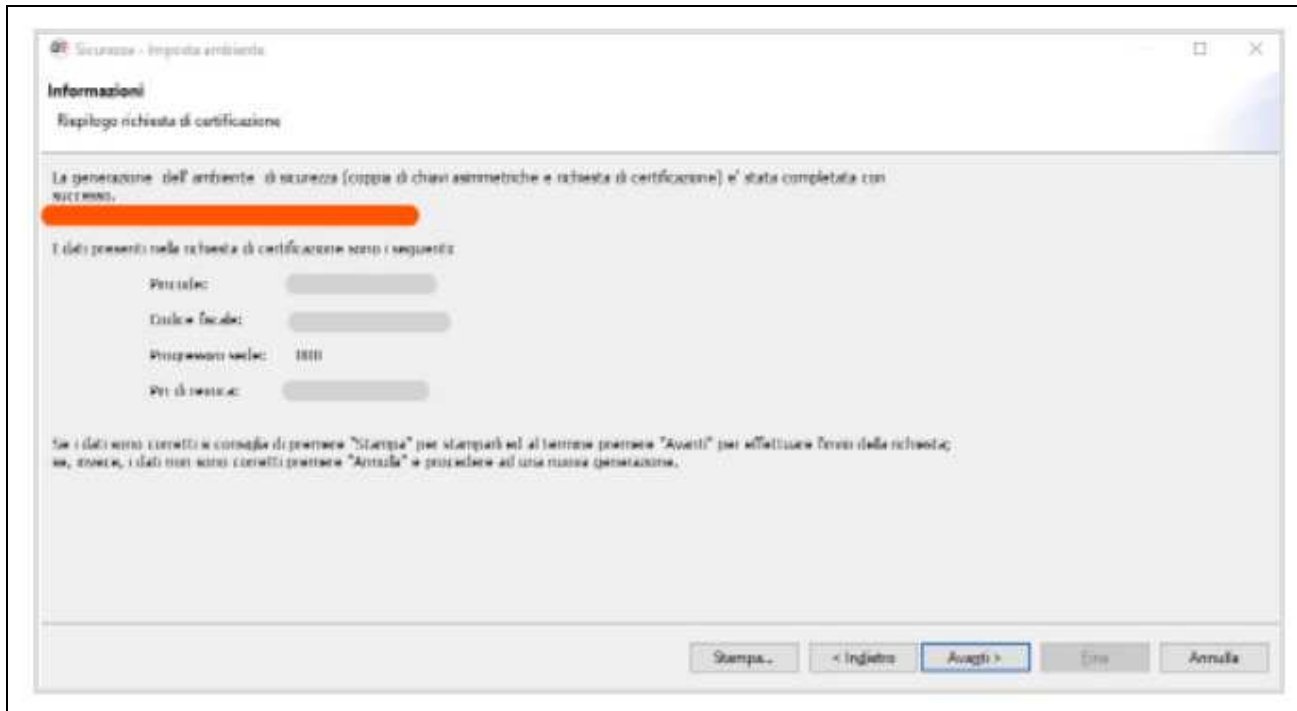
Sicurezza - Imposta ambiente

Informazioni

Riepilogo richiesta di certificazione

La generazione dell' ambiente di sicurezza (coppia di chiavi asimmetriche e richiesta di certificazione) e' stata completata con successo.

I dati presenti nella richiesta di certificazione sono i seguenti:

Pin/utente:

Codice fiscale:

Progressivo sede: 000

Pin di revoca:

Se i dati sono corretti si consiglia di premere "Stampa" per stamparli ed al termine premere "Avanti" per effettuare l'invio della richiesta; se, invece, i dati non sono corretti premere "Annulla" e procedere ad una nuova generazione.

Stampa... | < Indietro | Avanti > | Fine | Annulla